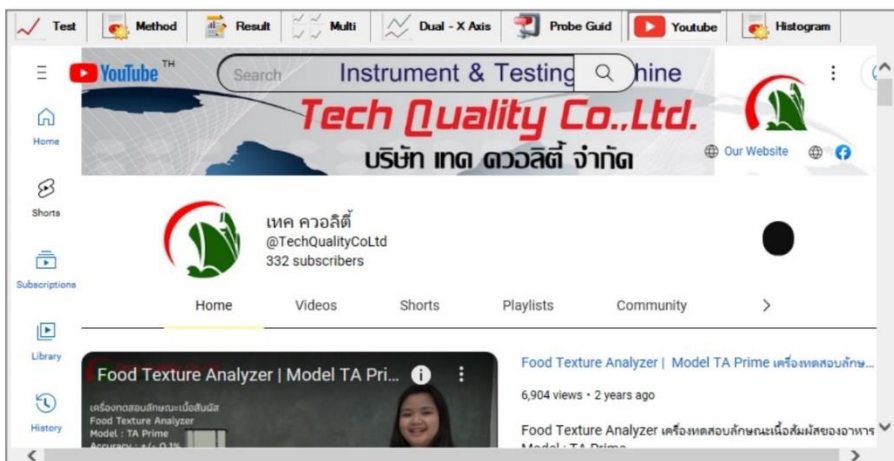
Test | Method | Result | Multi | Dual - X Axis | Probe Guid | Youtube | Histogram

YouTube TH

Search

Instrument & Testing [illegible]hine

Tech Quality Co.,Ltd.

บริษัท เทค ควอลิตี้ จำกัด

Our Website

Home

Shorts

Subscriptions

Library

History

เทค ควอลิตี้
@TechQualityCoLtd
332 subscribers

Home | Videos | Shorts | Playlists | Community | >

Food Texture Analyzer | Model TA Pri...

เครื่องทดสอบลักษณะเนื้อสัมผัส
Food Texture Analyzer
Model : TA Prime
Accuracy : +/- 0.1%

Food Texture Analyzer | Model TA Prime เครื่องทดสอบลักษ...

6,904 views • 2 years ago

Food Texture Analyzer เครื่องทดสอบลักษณะเนื้อสัมผัสของอาหาร
Model : TA Prime